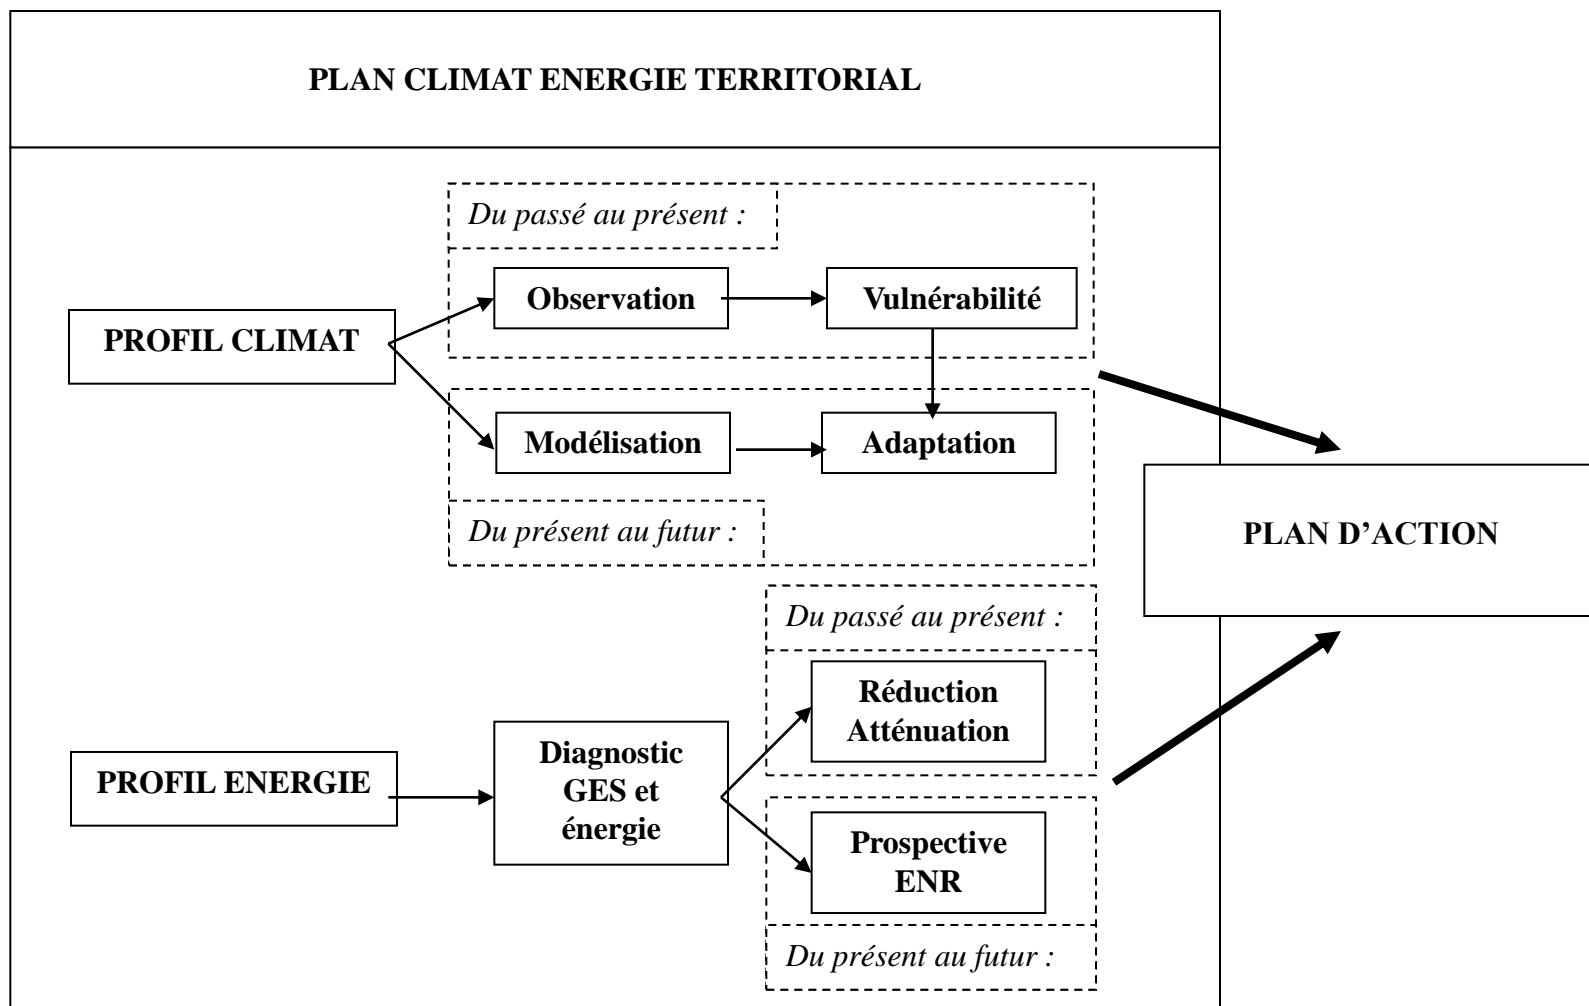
PLAN CLIMAT ENERGIE TERRITORIAL

Du passé au présent :

PROFIL CLIMAT

Observation

Vulnérabilité

Modélisation

Adaptation

Du présent au futur :

PLAN D'ACTION

Du passé au présent :

Réduction Atténuation

PROFIL ENERGIE

Diagnostic GES et énergie

Prospective ENR

Du présent au futur :